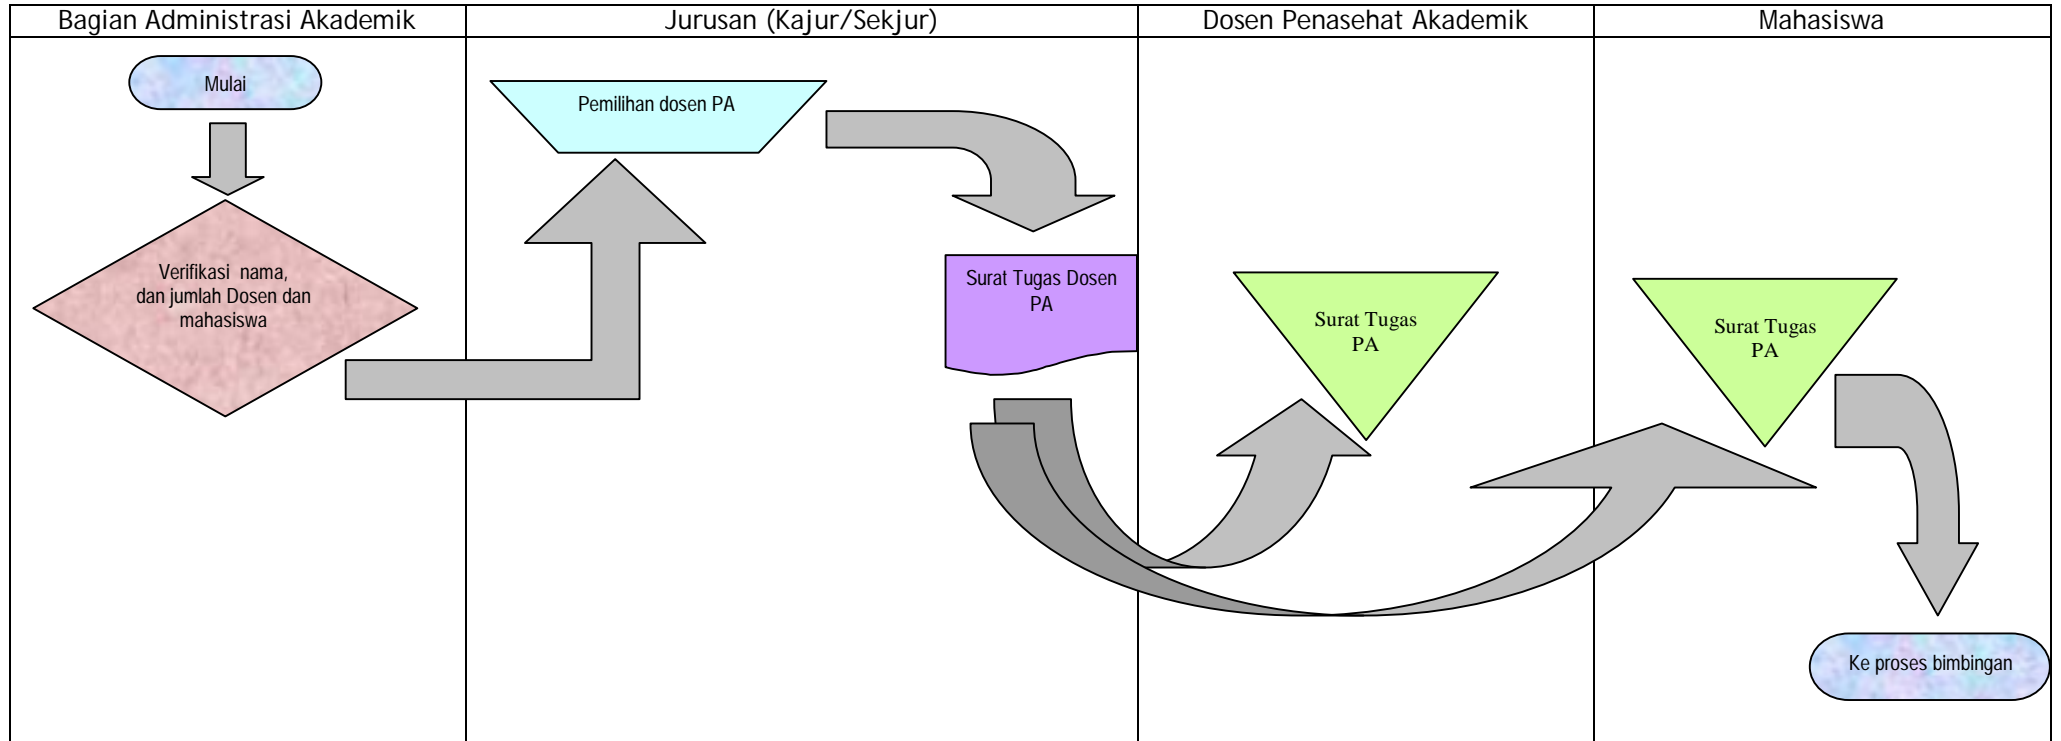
| Bagian Administrasi Akademik | Jurusan (Kajur/Sekjur) | Dosen Penasehat Akademik | Mahasiswa |
|---|---|---|---|

Mulai

Verifikasi nama, dan jumlah Dosen dan mahasiswa

Pemilihan dosen PA

Surat Tugas Dosen PA

Surat Tugas PA

Surat Tugas PA

Ke proses bimbingan